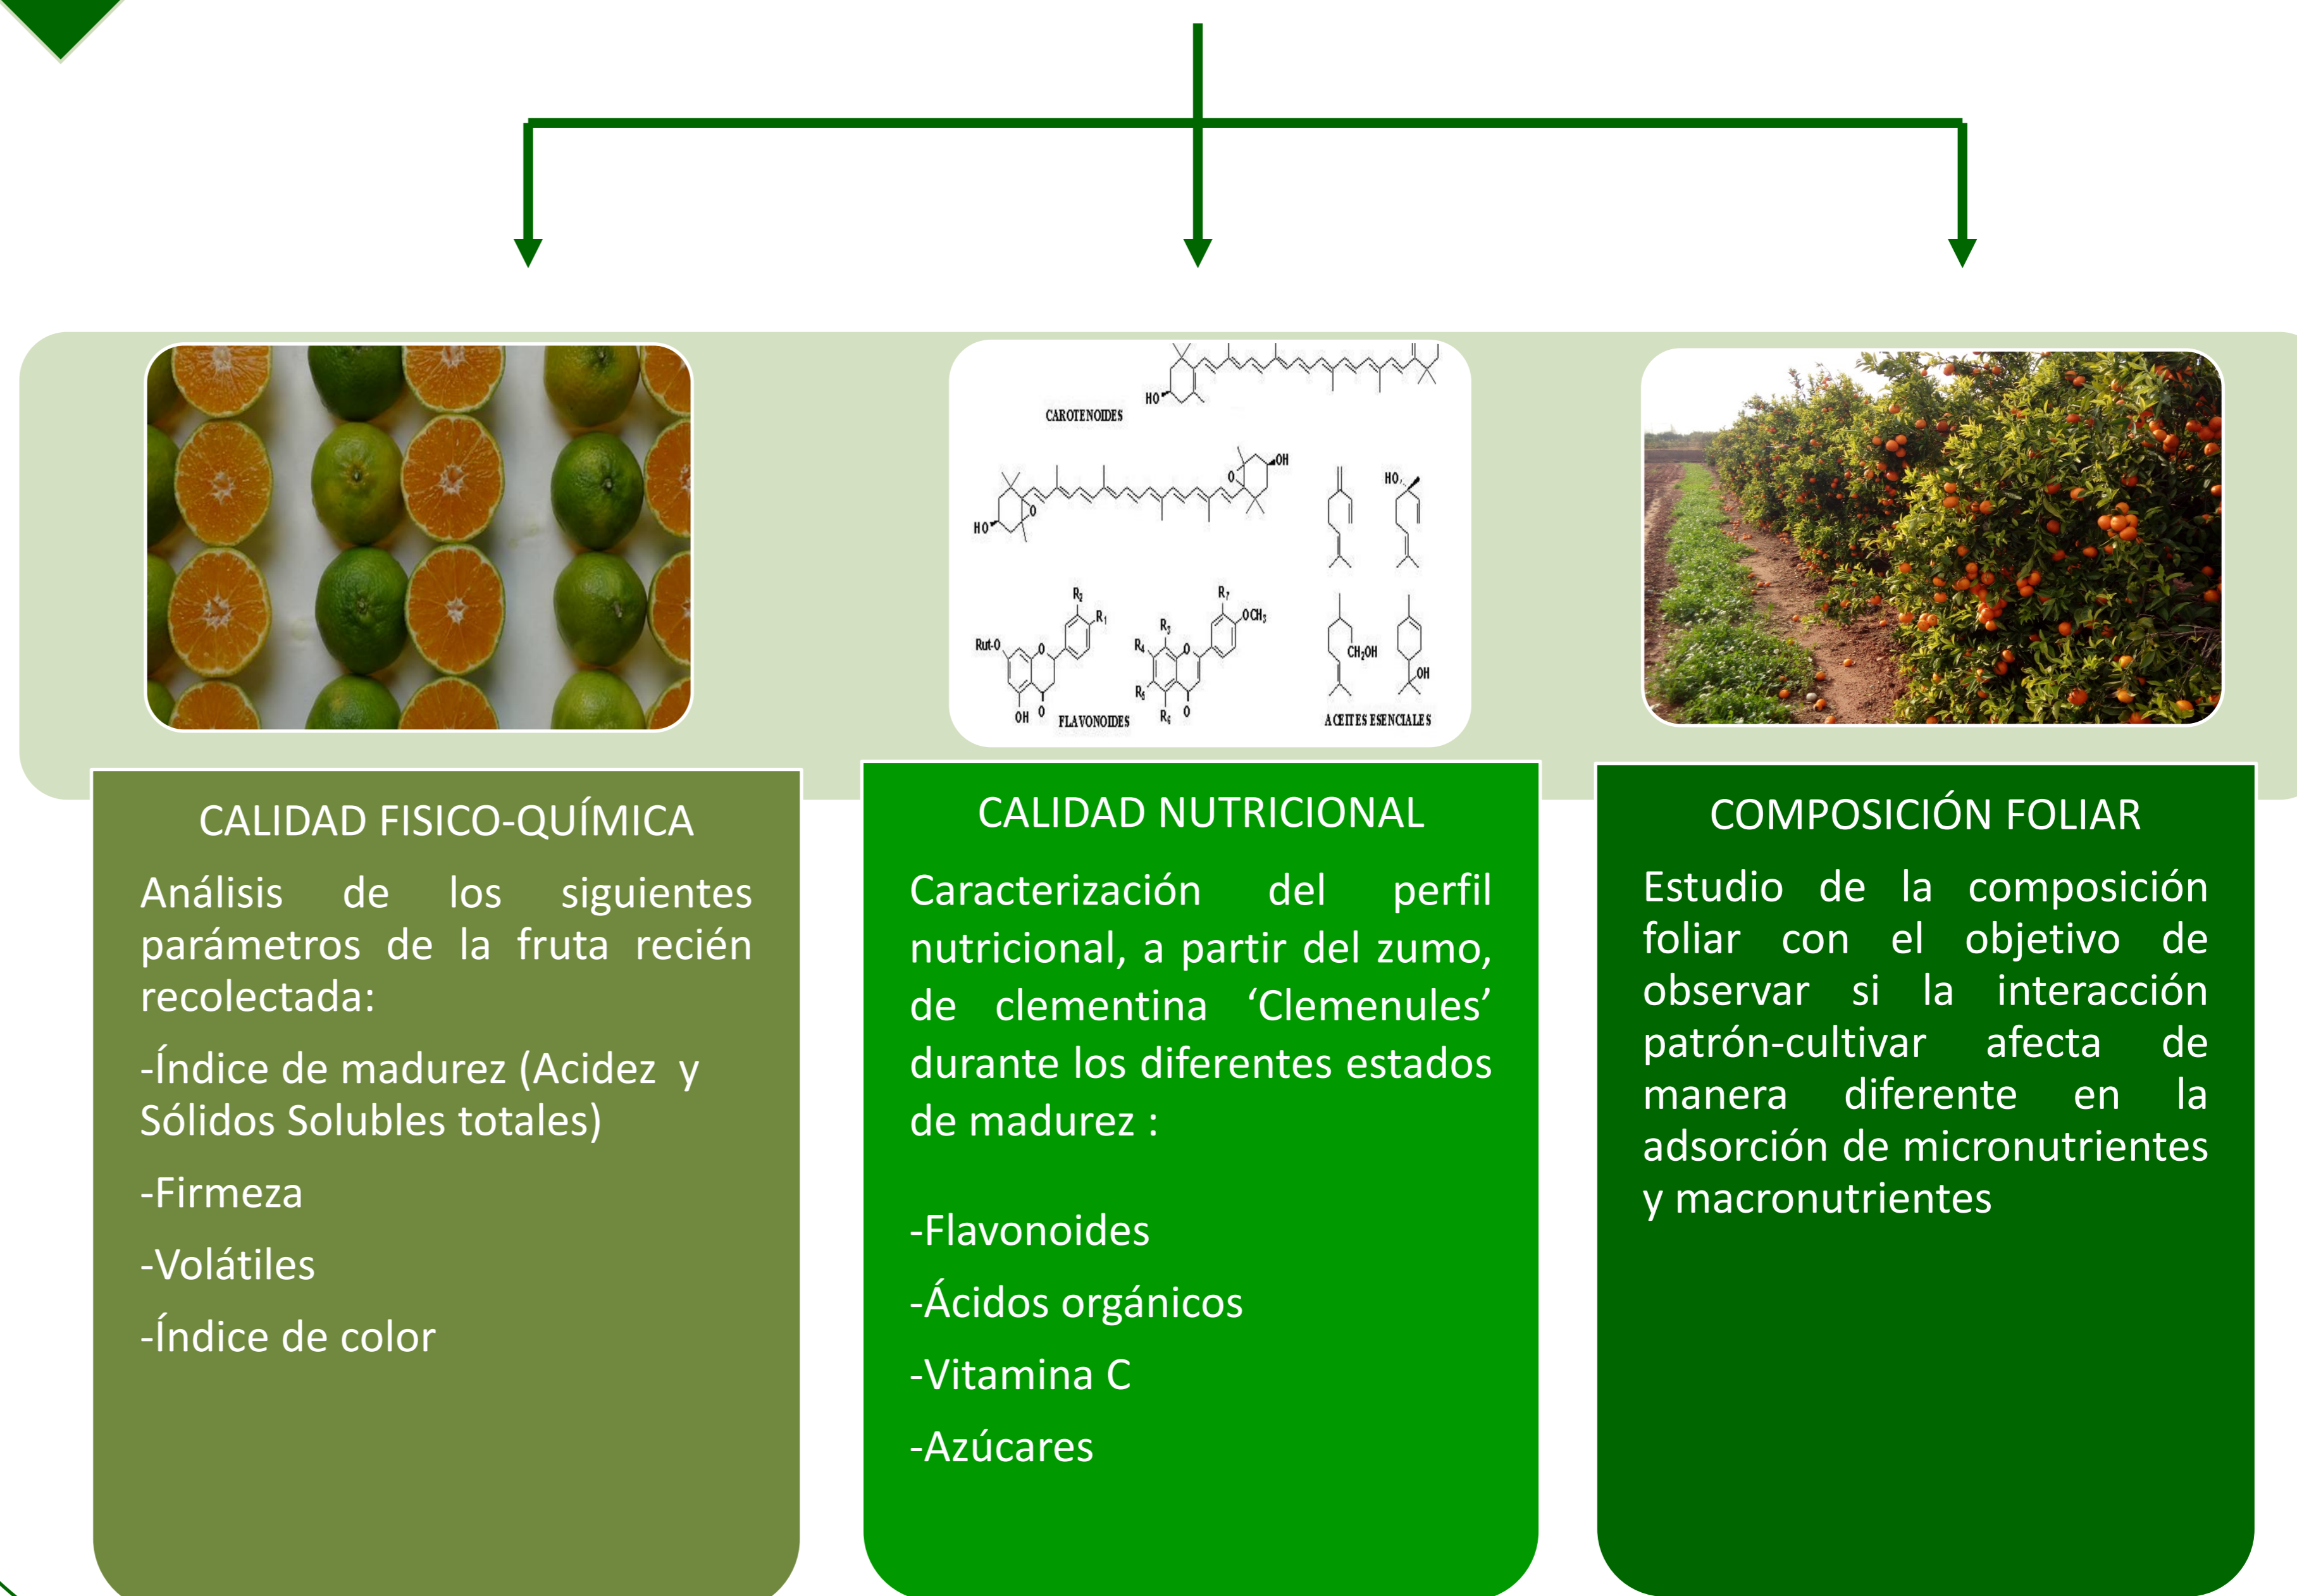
CAROTENOIDES

HO

HO

OH

HO

$R_2$

$R_1$

Rut-O

OH O

FLAVONOIDES

$R_7$

$OCH_3$

$R_3$

$R_4$

$R_5$

$R_6$

O

$CH_2OH$

OH

ACEITES ESENCIALES

CALIDAD FISICO-QUÍMICA

Análisis de los siguientes parámetros de la fruta recién recolectada:

-Índice de madurez (Acidez y Sólidos Solubles totales)

-Firmeza

-Volátiles

-Índice de color

CALIDAD NUTRICIONAL

Caracterización del perfil nutricional, a partir del zumo, de clementina ‘Clemenules’ durante los diferentes estados de madurez :

-Flavonoides

-Ácidos orgánicos

-Vitamina C

-Azúcares

COMPOSICIÓN FOLIAR

Estudio de la composición foliar con el objetivo de observar si la interacción patrón-cultivar afecta de manera diferente en la adsorción de micronutrientes y macronutrientes